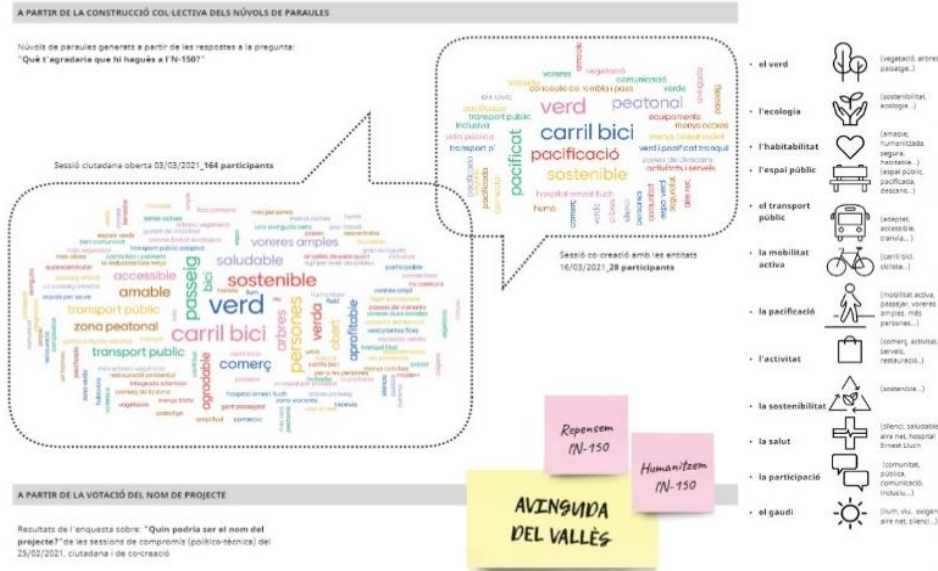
A PARTIR DE LA CONSTRUCCIÓ COL·LECTIVA DELS NÚVOLS DE PARAULES

Núvols de paraules generats a partir de les respostes a la pregunta:
"Què t'agradaria que hi hagués a l'N-150?"

Sessió ciutadana oberta 03/03/2021_164 participants

verd
carril bici
sostenible
passeig
saludable
amable
accessible
zona peatonal
transport públic
transport public
persones
arbres
comerç
voreres amples
agradable
aprofitable
obert
verda
bici

verd
peatonal
carril bici
pacificació
sostenible
pacificat
transport públic
vegetació
comunicació
voreres
equipaments
hospital ernest lluch
verd i pacificat tranquil
zones de descans
activitats i serveis
inclusiva
comerç
verde
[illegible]

Sessió co-creació amb les entitats 16/03/2021_28 participants

· el verd (vegetació, arbres, paisatge...)
· l'ecologia (sostenibilitat, ecologia...)
· l'habitabilitat (amable, humanitzada, segura, habitable...)
· l'espai públic (espai públic, pacificada, descans...)
· el transport públic (adaptat, accessible, tranvia...)
· la mobilitat activa (carril bici, ciclista...)
· la pacificació (mobilitat activa, passejar, voreres amples, més persones...)
· l'activitat (comerç, activitat, serveis, restauració...)
· la sostenibilitat (sostenible...)
· la salut (silenci, saludable, aire net, hospital Ernest Lluch)
· la participació (comunitat, pública, comunicació, inclusiu...)
· el gaudi (llum, viu, oxigen, aire net, silenci...)

A PARTIR DE LA VOTACIÓ DEL NOM DE PROJECTE

Resultats de l'enquesta sobre: "Quin podria ser el nom del projecte?" de les sessions de compromís (polític-tècnica) del 25/02/2021, ciutadana i de co-creació

Repensem IN-150

Humanitzem IN-150

AVINGUDA DEL VALLÈS